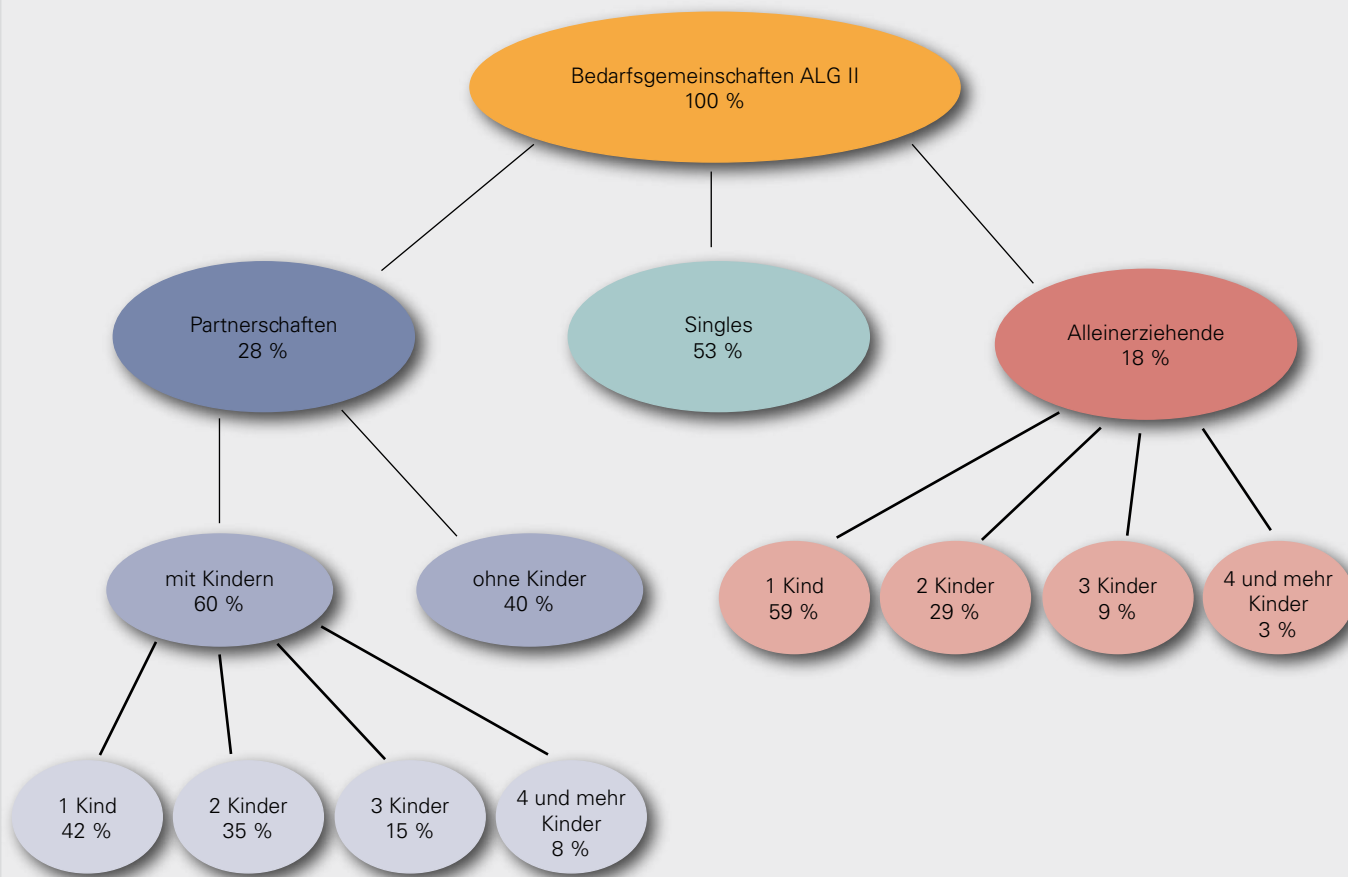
Bedarfsgemeinschaften ALG II
100 %

Partnerschaften
28 %

Singles
53 %

Alleinerziehende
18 %

mit Kindern
60 %

ohne Kinder
40 %

1 Kind
59 %

2 Kinder
29 %

3 Kinder
9 %

4 und mehr Kinder
3 %

1 Kind
42 %

2 Kinder
35 %

3 Kinder
15 %

4 und mehr Kinder
8 %